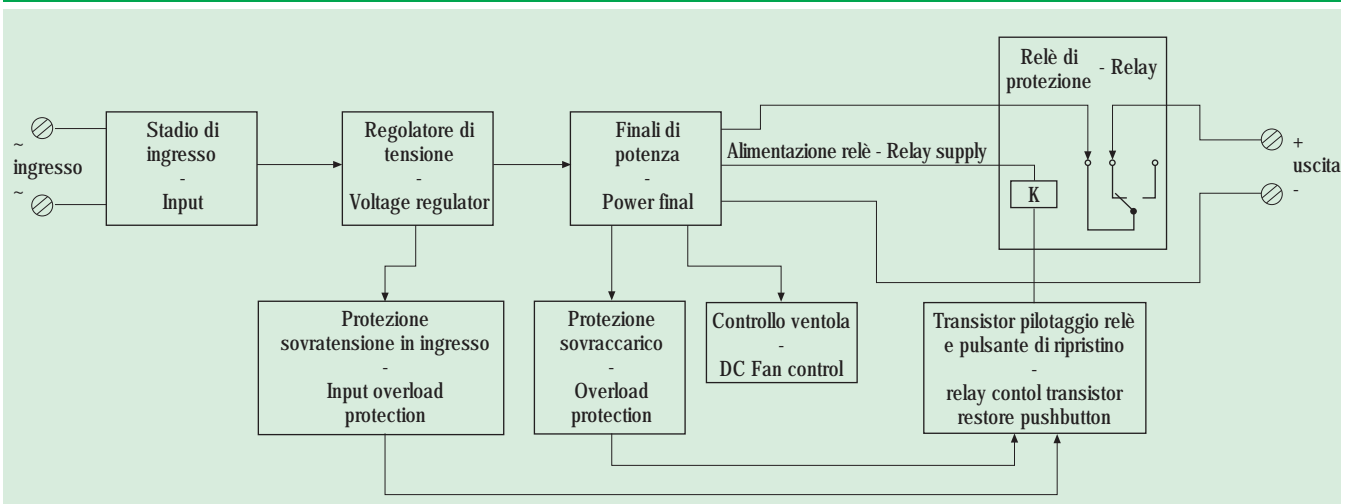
~
ingresso
~

Stadio di ingresso
-
Input

Regolatore di tensione
-
Voltage regulator

Finali di potenza
-
Power final

Alimentazione relè - Relay supply

Relè di protezione - Relay

K

+
uscita
-

Protezione sovratensione in ingresso
-
Input overload protection

Protezione sovraccarico
-
Overload protection

Controllo ventola
-
DC Fan control

Transistor pilotaggio relè e pulsante di ripristino
-
relay contol transistor restore pushbutton